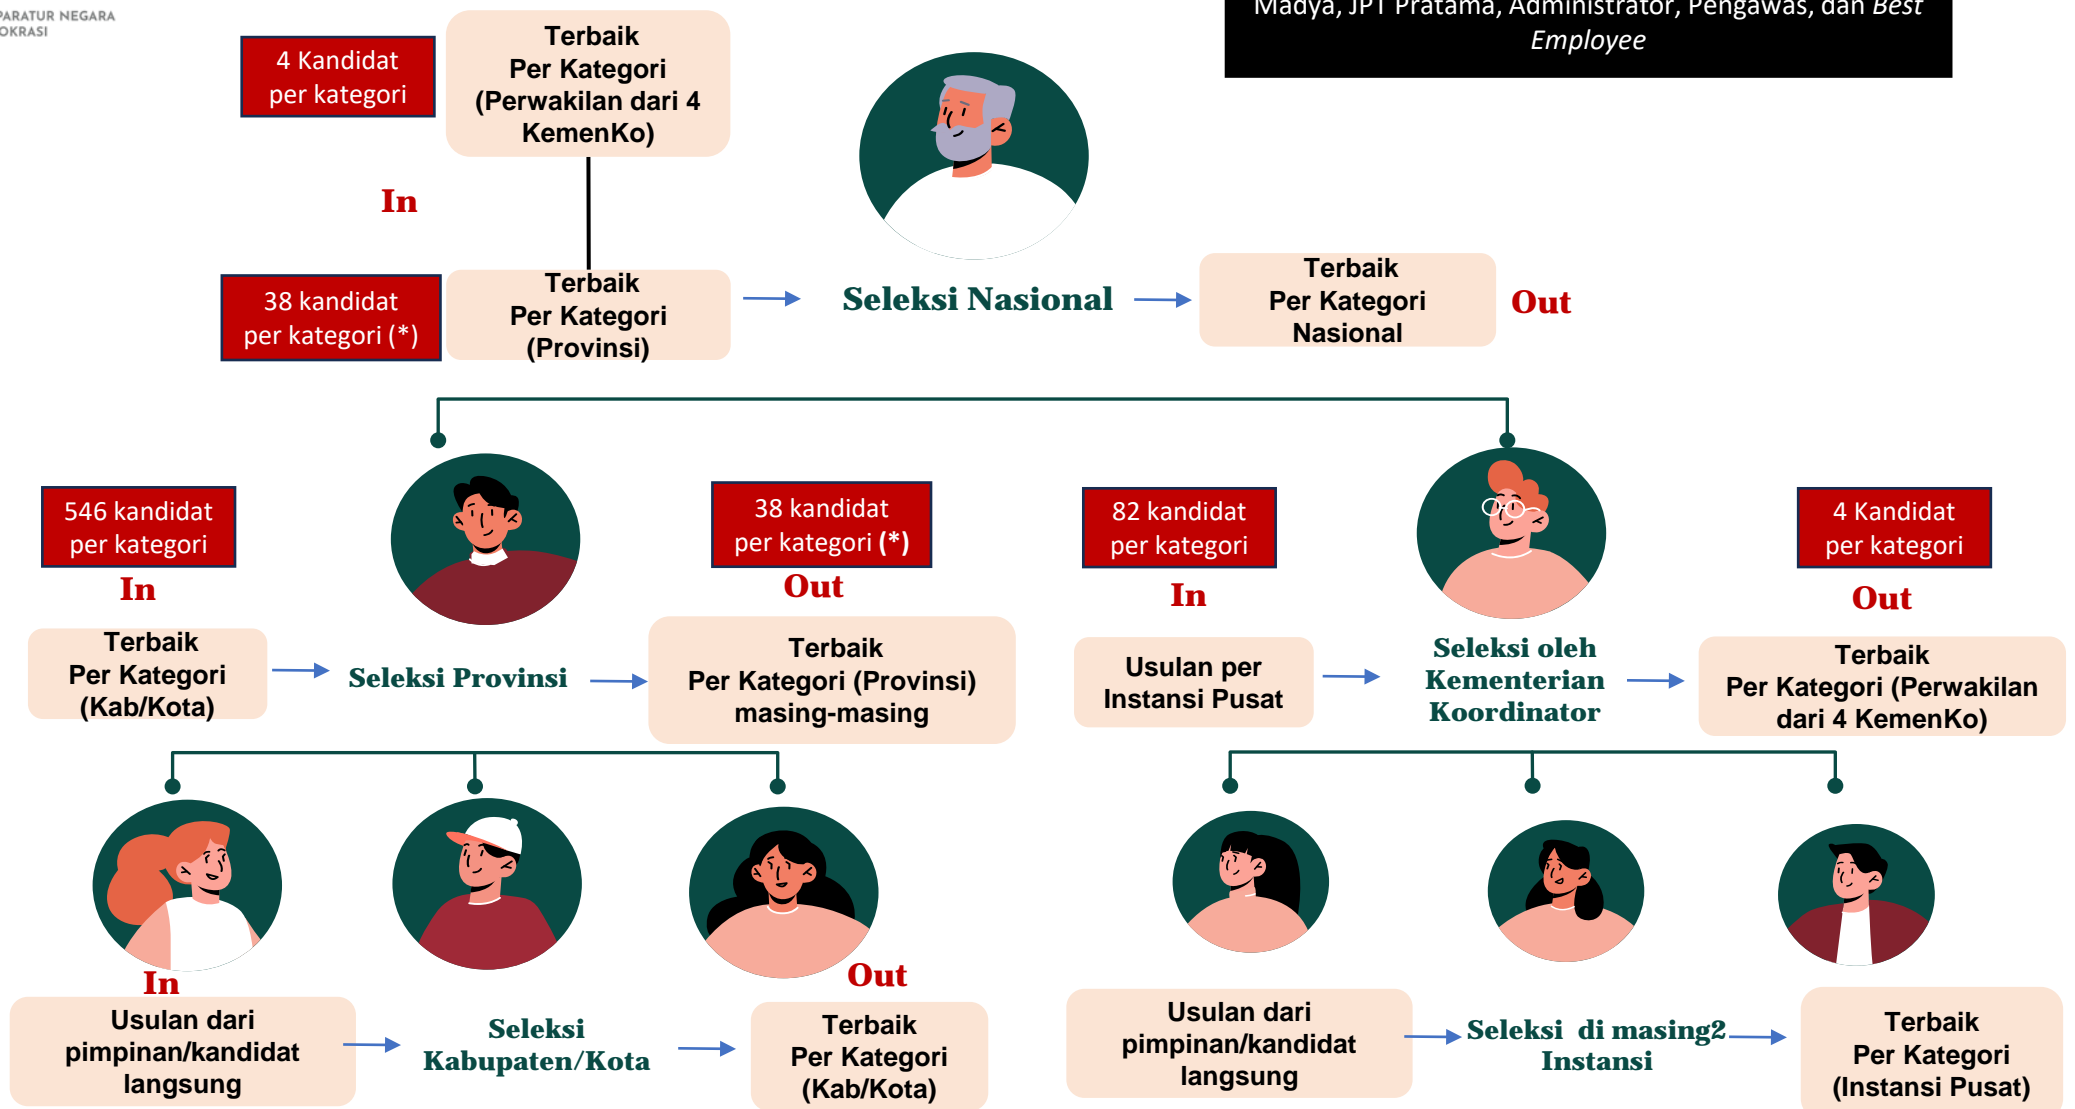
PARATUR NEGARA
OKRASI

Madya, JPT Pratama, Administrator, Pengawas, dan *Best Employee*

4 Kandidat per kategori

Terbaik Per Kategori (Perwakilan dari 4 KemenKo)

In

38 kandidat per kategori (*)

Terbaik Per Kategori (Provinsi)

Seleksi Nasional

Terbaik Per Kategori Nasional

Out

546 kandidat per kategori

In

Terbaik Per Kategori (Kab/Kota)

Seleksi Provinsi

38 kandidat per kategori (*)

Out

Terbaik Per Kategori (Provinsi) masing-masing

82 kandidat per kategori

In

Usulan per Instansi Pusat

Seleksi oleh Kementerian Koordinator

4 Kandidat per kategori

Out

Terbaik Per Kategori (Perwakilan dari 4 KemenKo)

In

Usulan dari pimpinan/kandidat langsung

Seleksi Kabupaten/Kota

Out

Terbaik Per Kategori (Kab/Kota)

Usulan dari pimpinan/kandidat langsung

Seleksi di masing2 Instansi

Terbaik Per Kategori (Instansi Pusat)